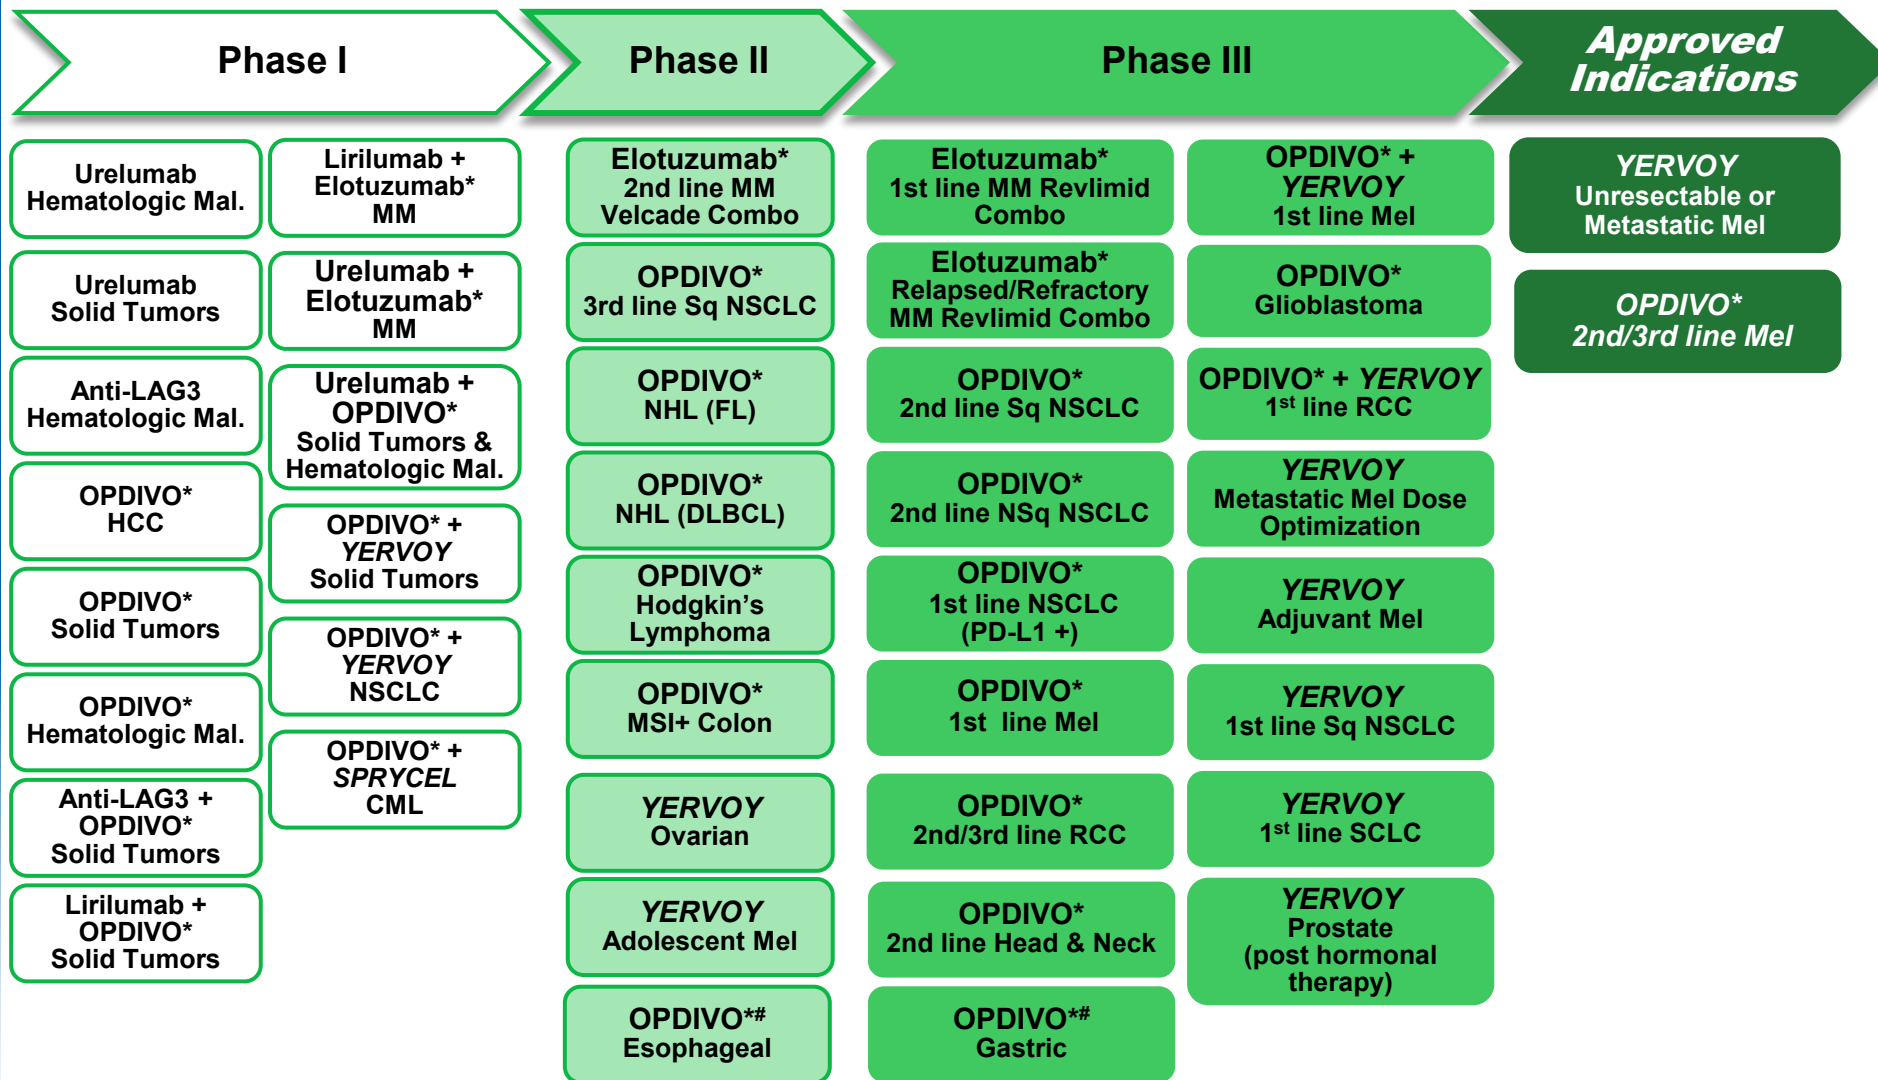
Phase I

Phase II

Phase III

Approved Indications

Urelumab Hematologic Mal.

Urelumab Solid Tumors

Anti-LAG3 Hematologic Mal.

OPDIVO* HCC

OPDIVO* Solid Tumors

OPDIVO* Hematologic Mal.

Anti-LAG3 + OPDIVO* Solid Tumors

Lirilumab + OPDIVO* Solid Tumors

Lirilumab + Elotuzumab* MM

Urelumab + Elotuzumab* MM

Urelumab + OPDIVO* Solid Tumors & Hematologic Mal.

OPDIVO* + YERVOY Solid Tumors

OPDIVO* + YERVOY NSCLC

OPDIVO* + SPRYCEL CML

Elotuzumab* 2nd line MM Velcade Combo

OPDIVO* 3rd line Sq NSCLC

OPDIVO* NHL (FL)

OPDIVO* NHL (DLBCL)

OPDIVO* Hodgkin’s Lymphoma

OPDIVO* MSI+ Colon

YERVOY Ovarian

YERVOY Adolescent Mel

OPDIVO*# Esophageal

Elotuzumab* 1st line MM Revlimid Combo

Elotuzumab* Relapsed/Refractory MM Revlimid Combo

OPDIVO* 2nd line Sq NSCLC

OPDIVO* 2nd line NSq NSCLC

OPDIVO* 1st line NSCLC (PD-L1 +)

OPDIVO* 1st line Mel

OPDIVO* 2nd/3rd line RCC

OPDIVO* 2nd line Head & Neck

OPDIVO*# Gastric

OPDIVO* + YERVOY 1st line Mel

OPDIVO* Glioblastoma

OPDIVO* + YERVOY $1^{st}$ line RCC

YERVOY Metastatic Mel Dose Optimization

YERVOY Adjuvant Mel

YERVOY 1st line Sq NSCLC

YERVOY $1^{st}$ line SCLC

YERVOY Prostate (post hormonal therapy)

YERVOY Unresectable or Metastatic Mel

OPDIVO* 2nd/3rd line Mel